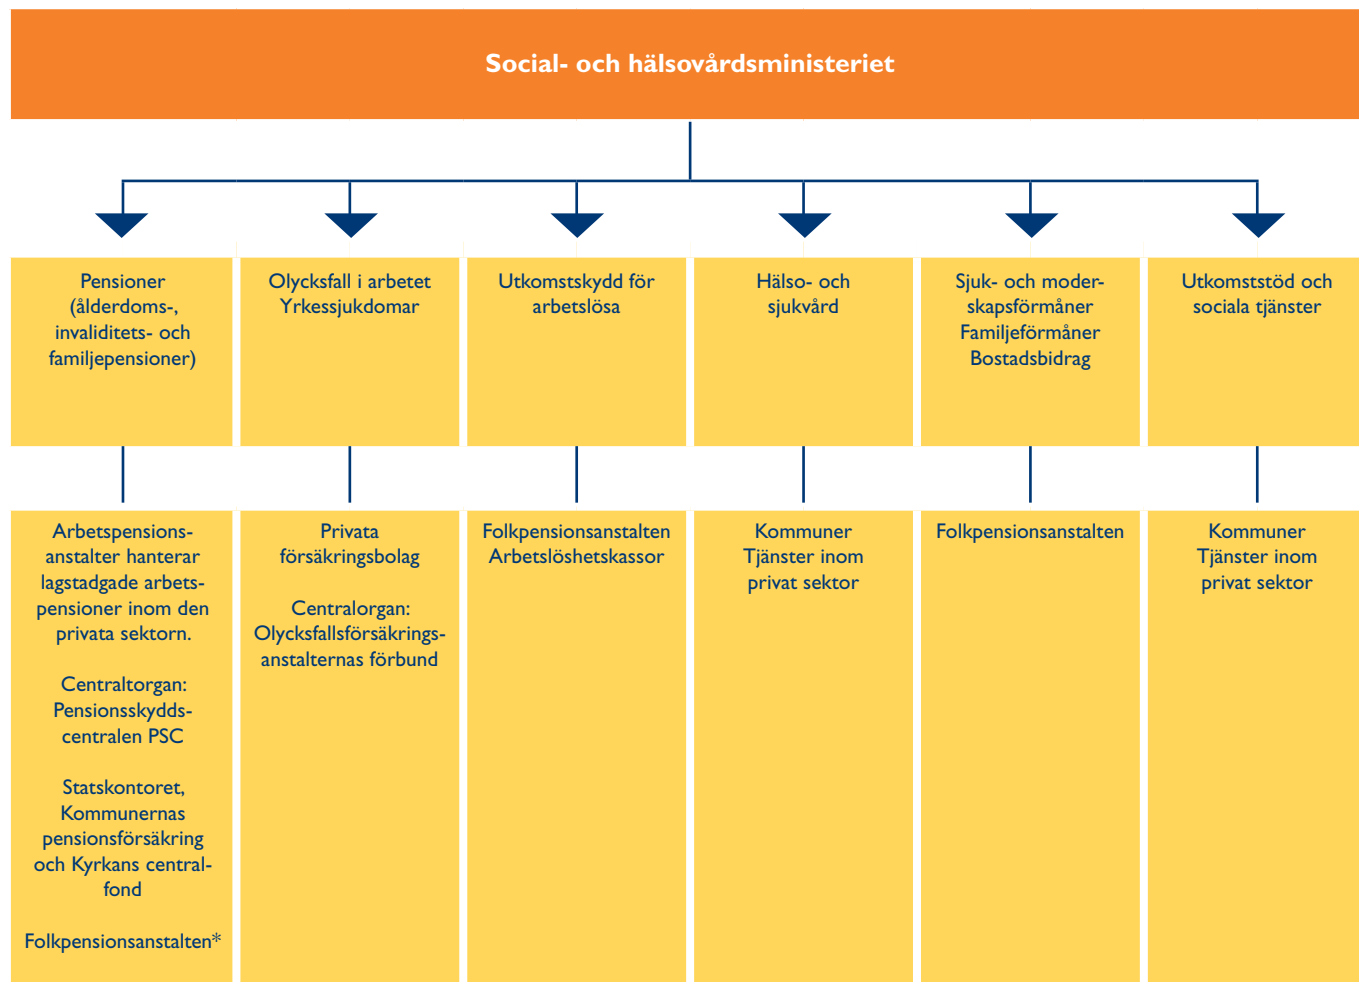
Social- och hälsovårdsministeriet

Pensioner (ålderdoms-, invaliditets- och familjepensioner)

Olycksfall i arbetet Yrkessjukdomar

Utkomstskydd för arbetslösa

Hälso- och sjukvård

Sjuk- och moderskapsförmåner Familjeförmåner Bostadsbidrag

Utkomststöd och sociala tjänster

Arbetspensionsanstalter hanterar lagstadgade arbetspensioner inom den privata sektorn.

Centraltorgan: Pensionsskyddscentralen PSC

Statskontoret, Kommunernas pensionsförsäkring och Kyrkans centralfond

Folkpensionsanstalten*

Privata försäkringsbolag

Centralorgan: Olycksfallsförsäkringsanstalternas förbund

Folkpensionsanstalten Arbetslöshetskassor

Kommuner Tjänster inom privat sektor

Folkpensionsanstalten

Kommuner Tjänster inom privat sektor